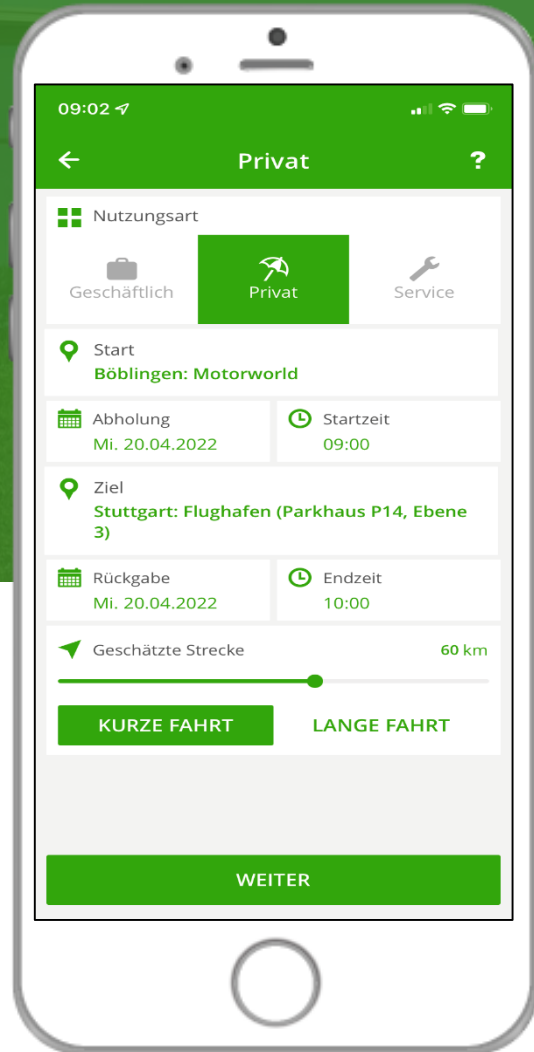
09:02

Privat

?

Nutzungsart

Geschäftlich

Privat

Service

Start
Böblingen: Motorworld

Abholung
Mi. 20.04.2022

Startzeit
09:00

Ziel
Stuttgart: Flughafen (Parkhaus P14, Ebene 3)

Rückgabe
Mi. 20.04.2022

Endzeit
10:00

Geschätzte Strecke
60 km

KURZE FAHRT

LANGE FAHRT

WEITER